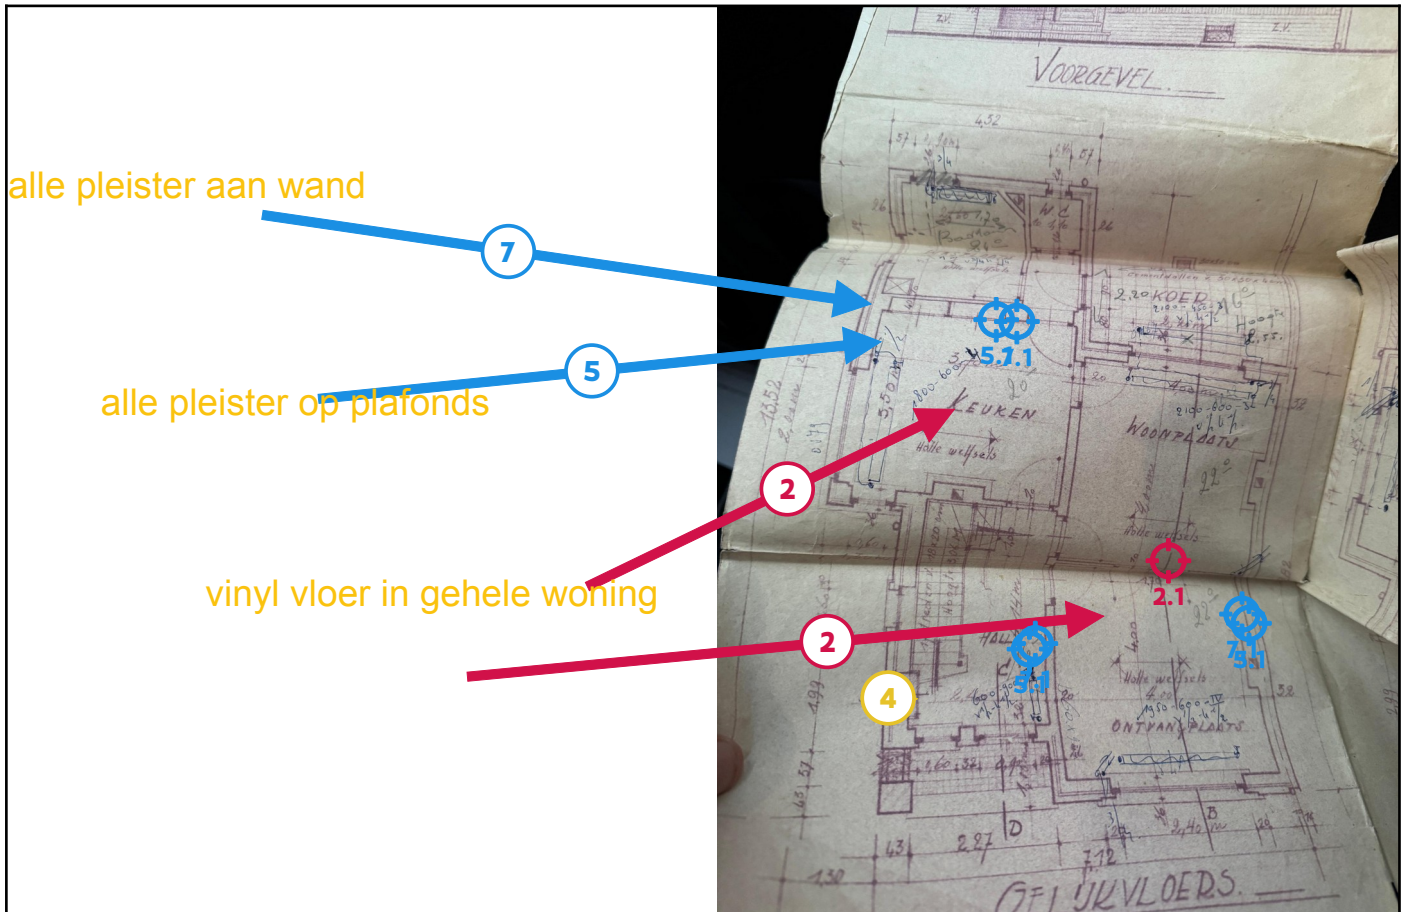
alle pleister aan wand

7

alle pleister op plafonds

5

vinyl vloer in gehele woning

2

2

4

VOORGEVEL.

KEUKEN

Holle welfsels

2.20 KOER

WOONPLAATS

5.1.1

2.1

5.1

7
5.1

HALL

Holle welfsels

ONTVANGPLAATS

GELIJKVLOERS.

4.52

3.50

7.12

2.27